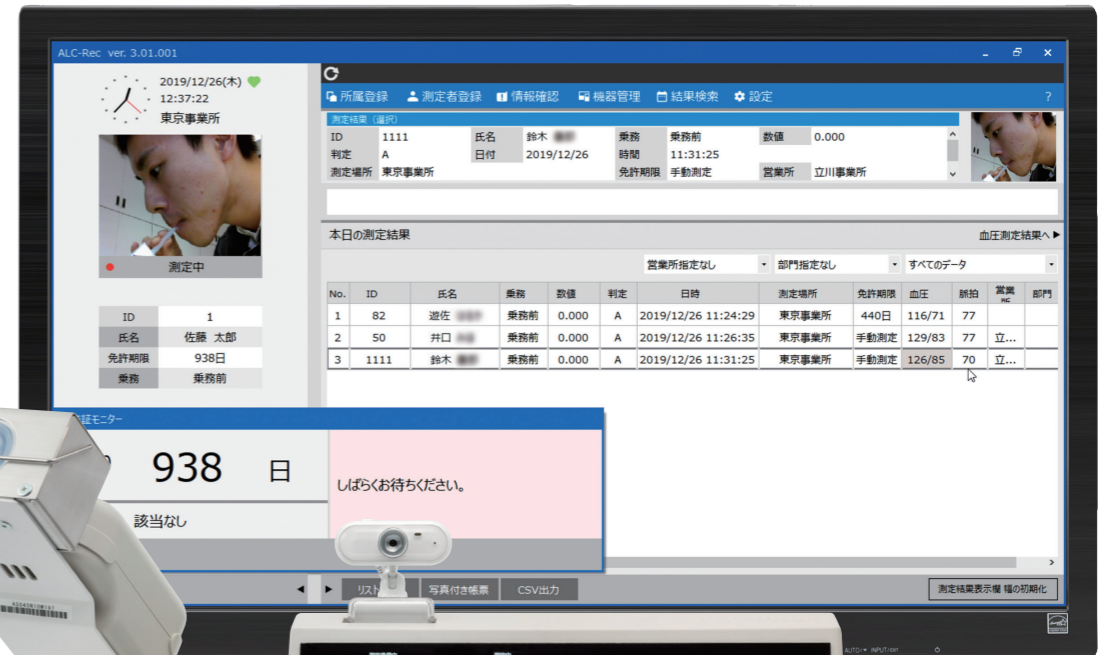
ALC-Rec ver. 3.01.001

2019/12/26(木)
12:37:22
東京事業所

測定中

| ID | 1 |
|---|---|
| 氏名 | 佐藤 太郎 |
| 免許期限 | 938日 |
| 乗務 | 乗務前 |

所属登録 測定者登録 情報確認 機器管理 結果検索 設定 ?

測定結果（選択）

| ID | 1111 | 氏名 | 鈴木 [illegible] | 乗務 | 乗務前 | 数値 | 0.000 |
|---|---|---|---|---|---|---|---|
| 判定 | A | 日付 | 2019/12/26 | 時間 | 11:31:25 | | |
| 測定場所 | 東京事業所 | | | 免許期限 | 手動測定 | 営業所 | 立川事業所 |

本日の測定結果 血圧測定結果へ

営業所指定なし 部門指定なし すべてのデータ

| No. | ID | 氏名 | 乗務 | 数値 | 判定 | 日時 | 測定場所 | 免許期限 | 血圧 | 脈拍 | 営業所 | 部門 |
|---|---|---|---|---|---|---|---|---|---|---|---|---|
| 1 | 82 | 遊佐 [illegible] | 乗務前 | 0.000 | A | 2019/12/26 11:24:29 | 東京事業所 | 440日 | 116/71 | 77 | | |
| 2 | 50 | 井口 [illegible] | 乗務前 | 0.000 | A | 2019/12/26 11:26:35 | 東京事業所 | 手動測定 | 129/83 | 77 | 立... | |
| 3 | 1111 | 鈴木 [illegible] | 乗務前 | 0.000 | A | 2019/12/26 11:31:25 | 東京事業所 | 手動測定 | 126/85 | 70 | 立... | |

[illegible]証モニター
938 日
該当なし
しばらくお待ちください。

リスト 写真付き帳票 CSV出力 測定結果表示欄 幅の初期化